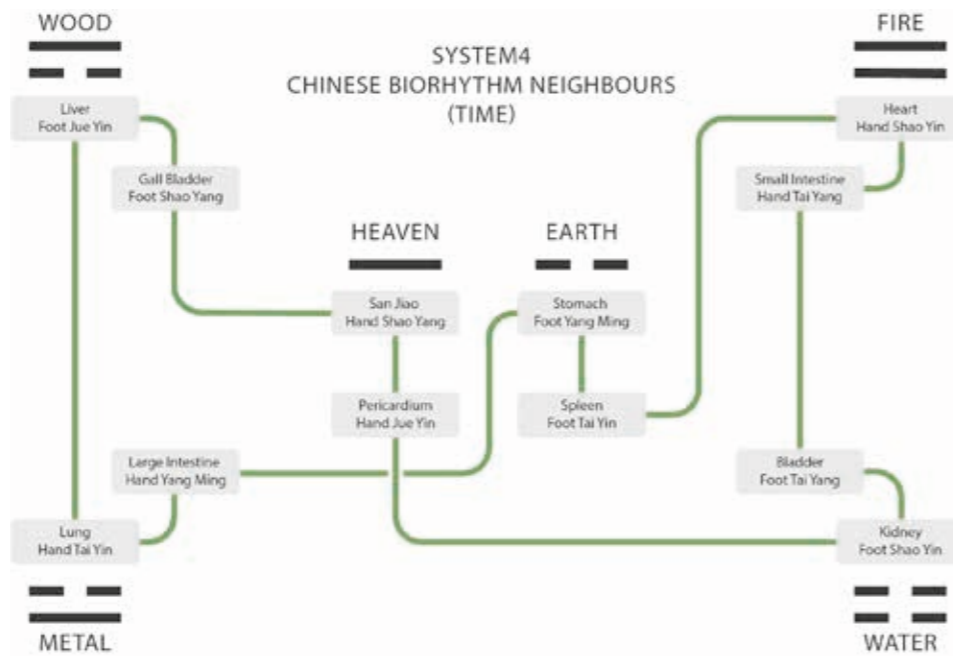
WOOD

SYSTEM4
CHINESE BIORHYTHM NEIGHBOURS
(TIME)

FIRE

Liver
Foot Jue Yin

Heart
Hand Shao Yin

Gall Bladder
Foot Shao Yang

Small Intestine
Hand Tai Yang

HEAVEN

EARTH

San Jiao
Hand Shao Yang

Stomach
Foot Yang Ming

Pericardium
Hand Jue Yin

Spleen
Foot Tai Yin

Large Intestine
Hand Yang Ming

Bladder
Foot Tai Yang

Lung
Hand Tai Yin

Kidney
Foot Shao Yin

METAL

WATER